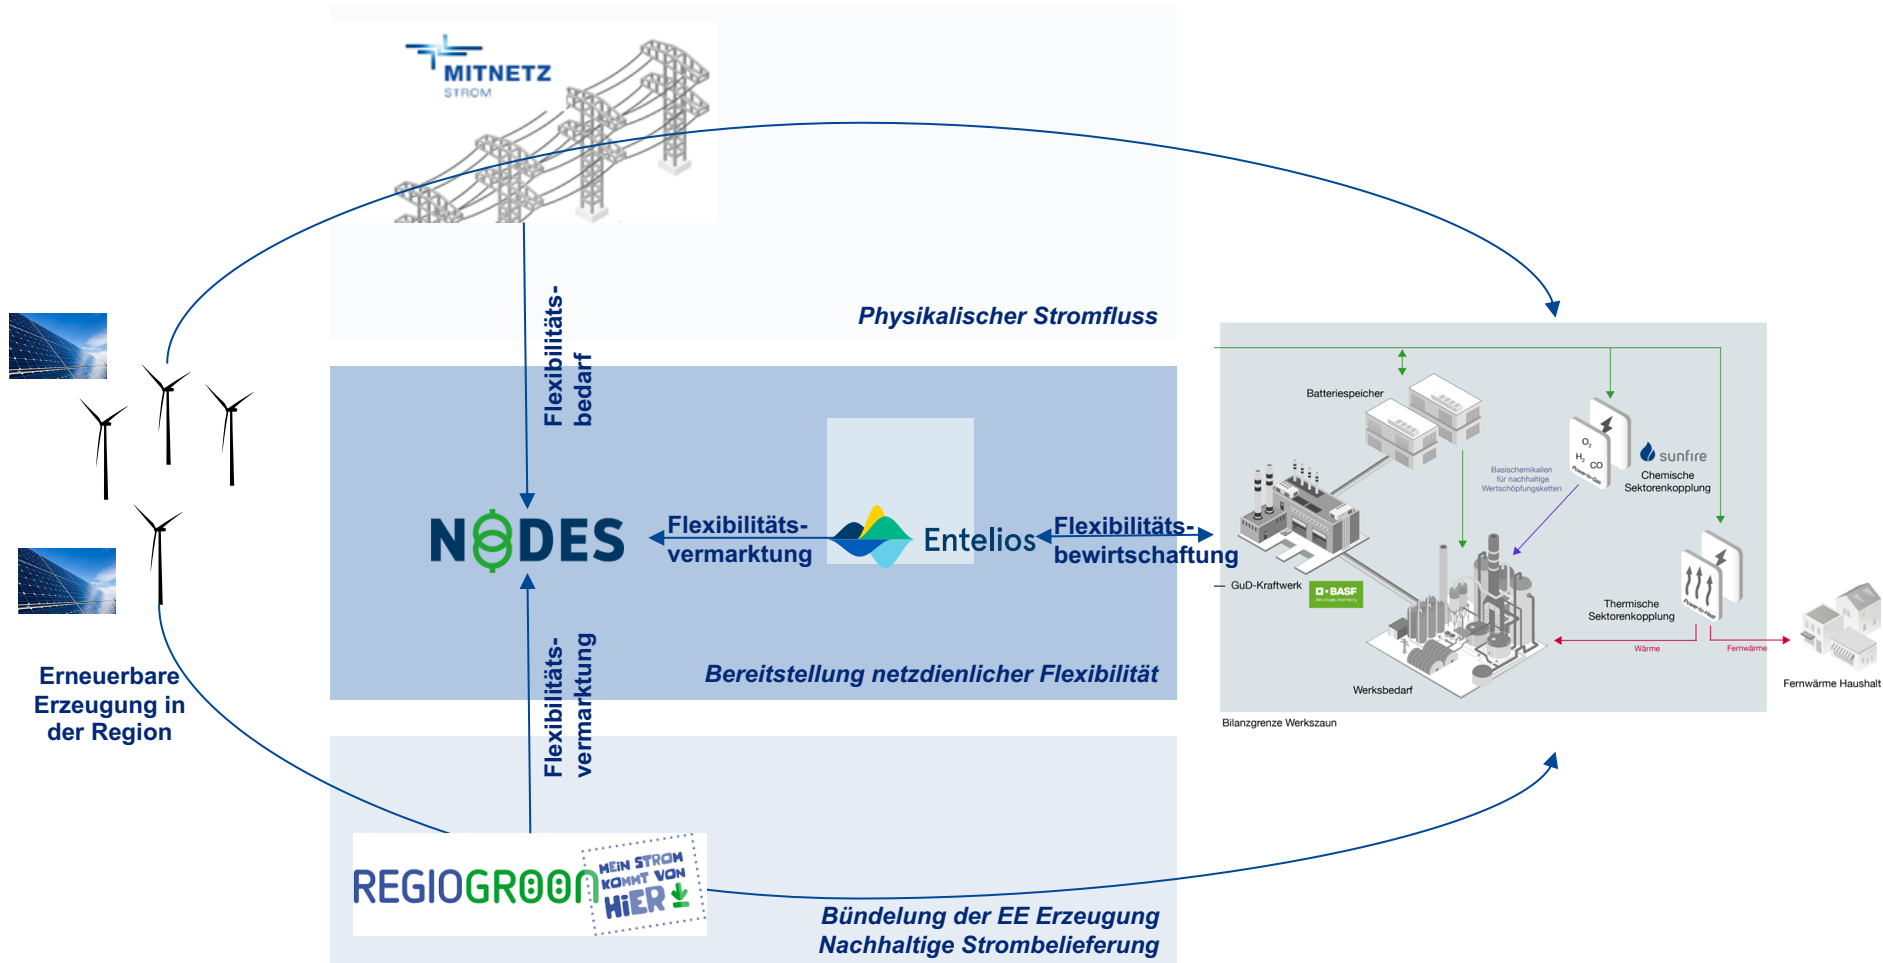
MITNETZ
STROM

Flexibilitäts-
bedarf

Physikalischer Stromfluss

NODES

Flexibilitäts-
vermarktung

Entelios

Flexibilitäts-
bewirtschaftung

Bereitstellung netzdienlicher Flexibilität

Flexibilitäts-
vermarktung

Erneuerbare Erzeugung in der Region

REGIOGREEN

MEIN STROM KOMMT VON HIER

Bündelung der EE Erzeugung
Nachhaltige Strombelieferung

Batteriespeicher

Basischemikalien für nachhaltige Wertschöpfungsketten

$O_2$
$H_2$ CO
Power-to-Gas

sunfire
Chemische Sektorenkopplung

GuD-Kraftwerk

BASF

Thermische Sektorenkopplung

Power-to-Heat

Wärme

Fernwärme

Werksbedarf

Fernwärme Haushalt

Bilanzgrenze Werkszaun